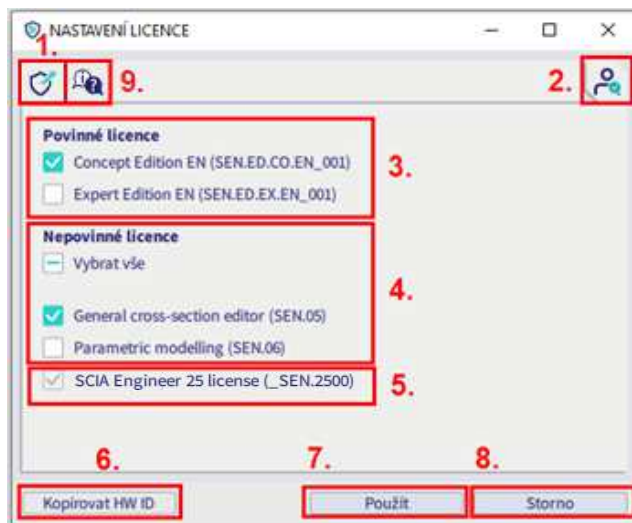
NASTAVENÍ LICENCE

1.

9.

2.

Povinné licence

Concept Edition EN (SEN.ED.CO.EN_001)

Expert Edition EN (SEN.ED.EX.EN_001)

3.

Nepovinné licence

Vybrat vše

General cross-section editor (SEN.05)

Parametric modelling (SEN.06)

4.

SCIA Engineer 25 license (_SEN.2500)

5.

6.

7.

8.

Kopírovat HW ID

Použít

Storno